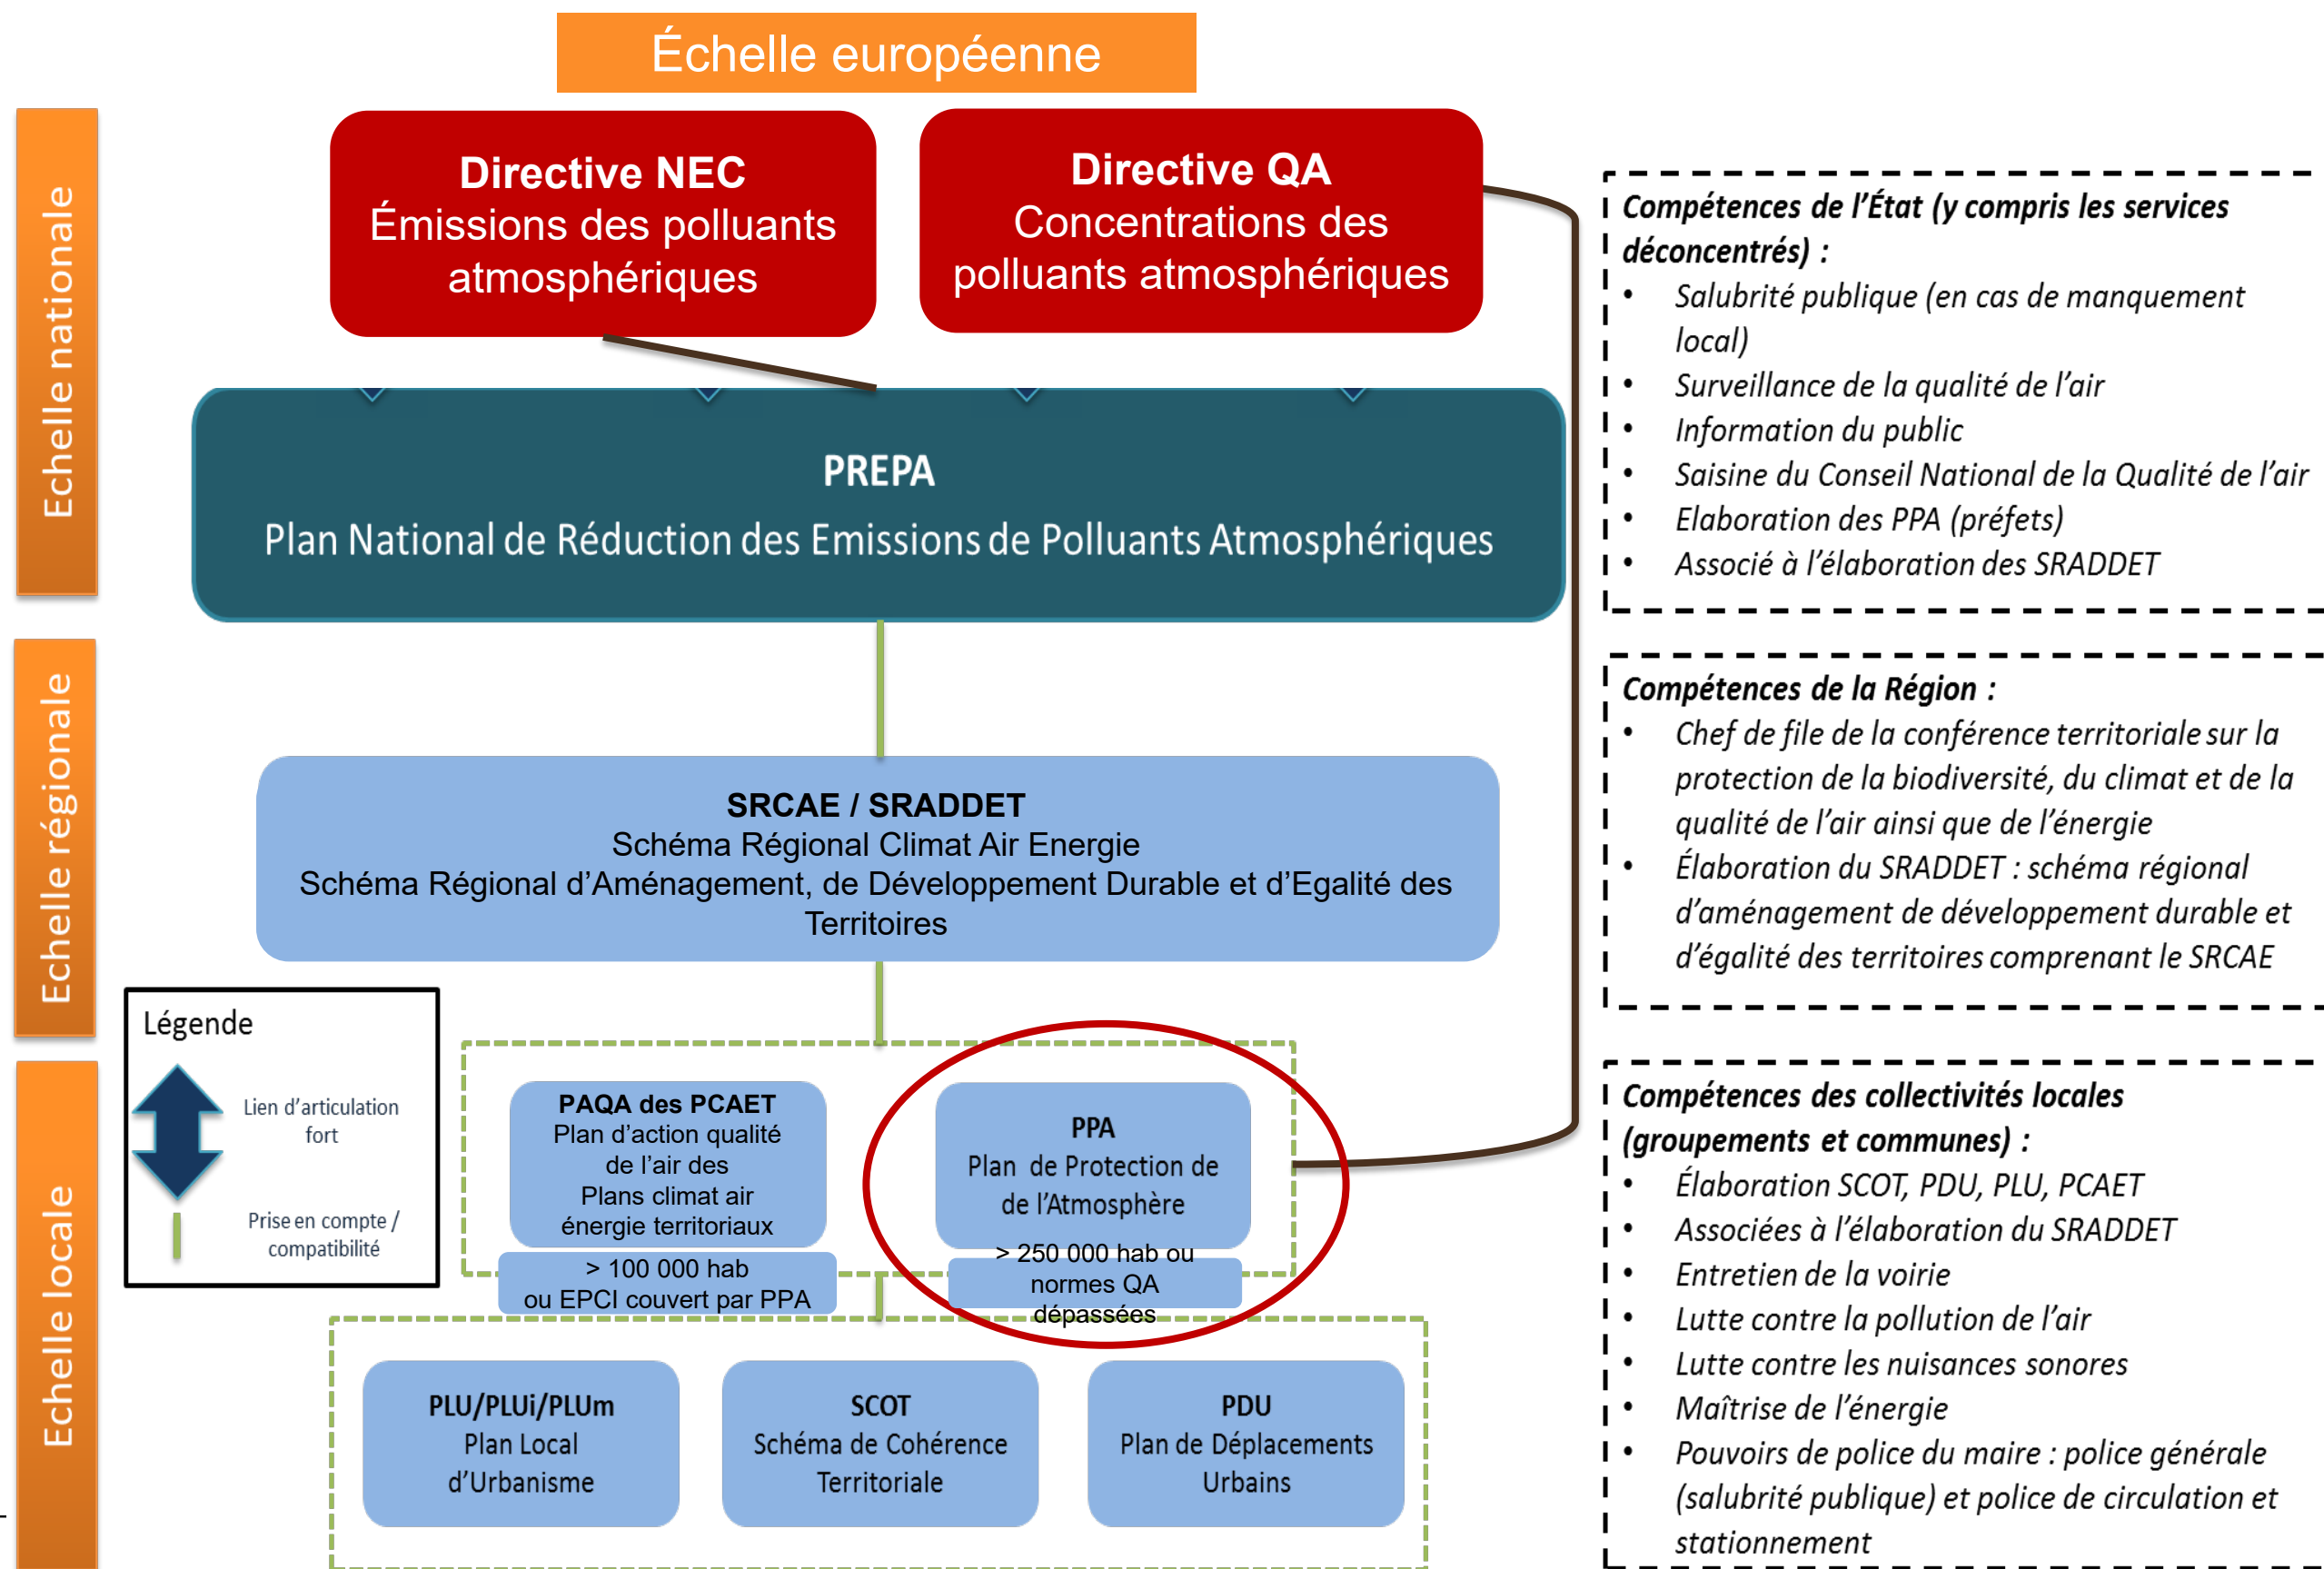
Échelle européenne

Echelle nationale

Directive NEC
Émissions des polluants atmosphériques

Directive QA
Concentrations des polluants atmosphériques

PREPA
Plan National de Réduction des Emissions de Polluants Atmosphériques

Echelle régionale

SRCAE / SRADDET
Schéma Régional Climat Air Energie
Schéma Régional d'Aménagement, de Développement Durable et d'Egalité des Territoires

Echelle locale

Légende
Lien d'articulation fort
Prise en compte / compatibilité

PAQA des PCAET
Plan d'action qualité de l'air des Plans climat air énergie territoriaux
> 100 000 hab ou EPCI couvert par PPA

PPA
Plan de Protection de de l'Atmosphère
> 250 000 hab ou normes QA dépassées

PLU/PLUi/PLUm
Plan Local d'Urbanisme

SCOT
Schéma de Cohérence Territoriale

PDU
Plan de Déplacements Urbains

Compétences de l'État (y compris les services déconcentrés) :
• Salubrité publique (en cas de manquement local)
• Surveillance de la qualité de l'air
• Information du public
• Saisine du Conseil National de la Qualité de l'air
• Elaboration des PPA (préfets)
• Associé à l'élaboration des SRADDET

Compétences de la Région :
• Chef de file de la conférence territoriale sur la protection de la biodiversité, du climat et de la qualité de l'air ainsi que de l'énergie
• Élaboration du SRADDET : schéma régional d'aménagement de développement durable et d'égalité des territoires comprenant le SRCAE

Compétences des collectivités locales (groupements et communes) :
• Élaboration SCOT, PDU, PLU, PCAET
• Associées à l'élaboration du SRADDET
• Entretien de la voirie
• Lutte contre la pollution de l'air
• Lutte contre les nuisances sonores
• Maîtrise de l'énergie
• Pouvoirs de police du maire : police générale (salubrité publique) et police de circulation et stationnement